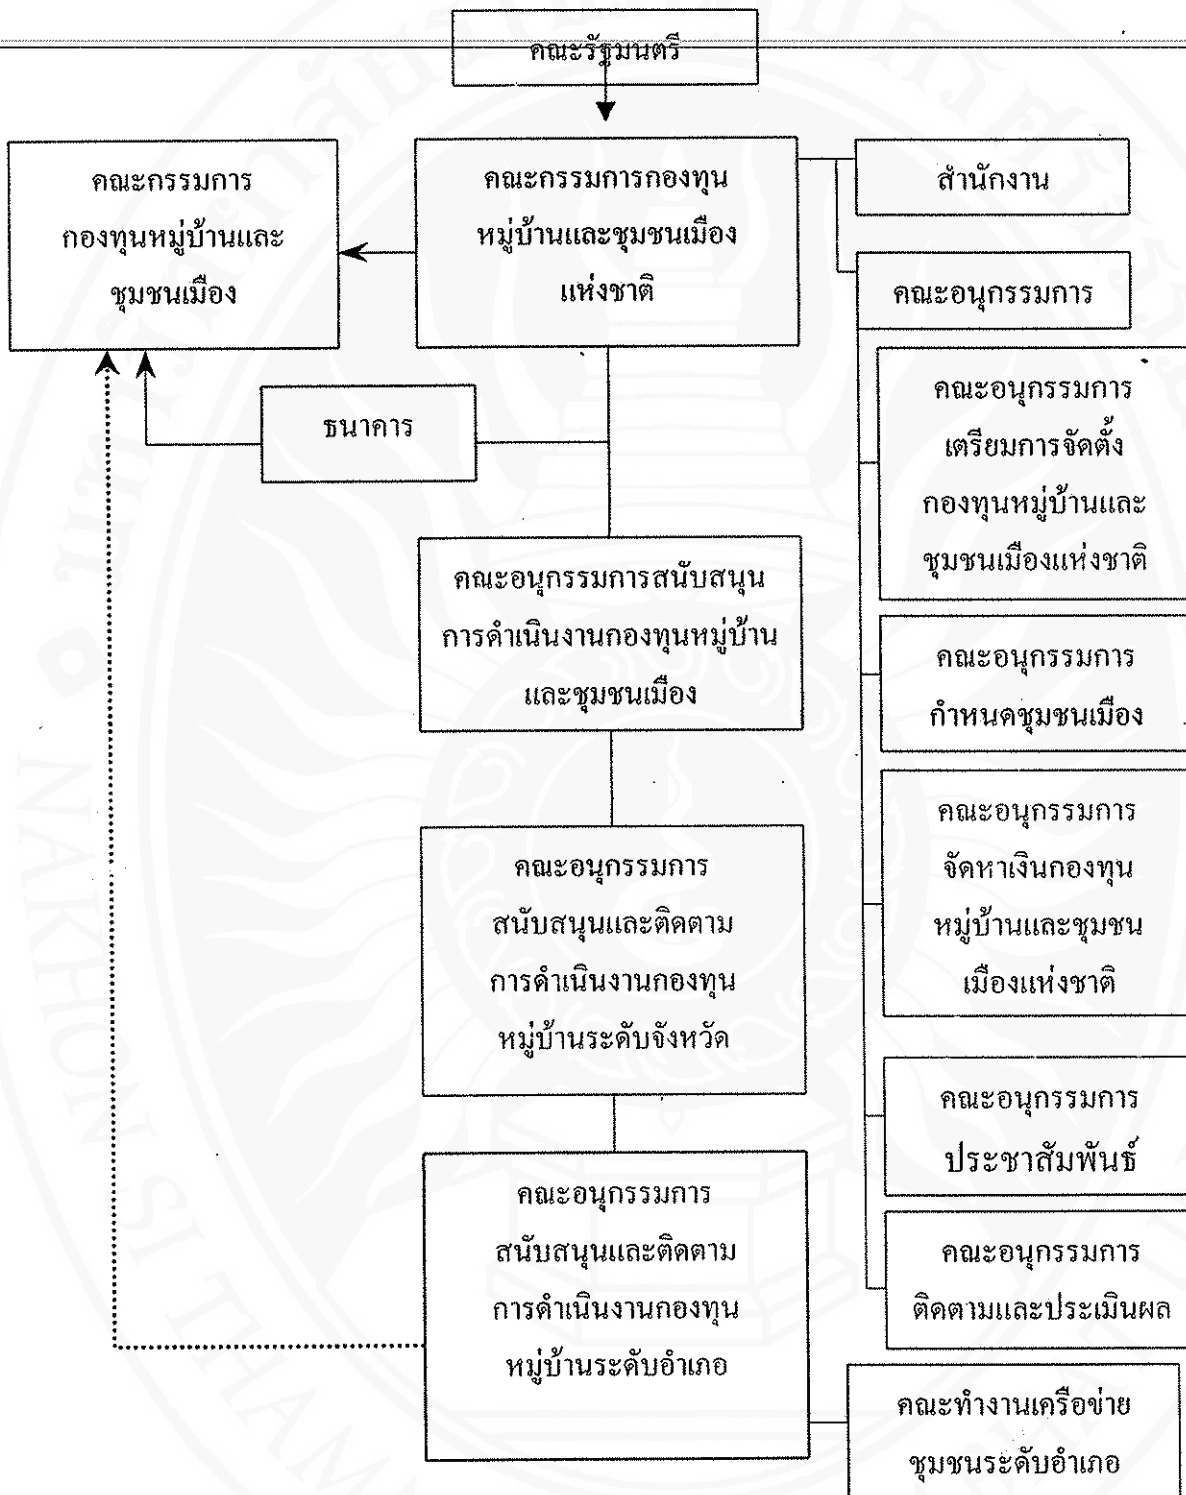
คณะรัฐมนตรี

คณะกรรมการ กองทุนหมู่บ้านและ ชุมชนเมือง

คณะกรรมการกองทุน หมู่บ้านและชุมชนเมือง แห่งชาติ

สำนักงาน

คณะอนุกรรมการ

ธนาคาร

คณะอนุกรรมการ เตรียมการจัดตั้ง กองทุนหมู่บ้านและ ชุมชนเมืองแห่งชาติ

คณะอนุกรรมการสนับสนุน การดำเนินงานกองทุนหมู่บ้าน และชุมชนเมือง

คณะอนุกรรมการ กำหนดชุมชนเมือง

คณะอนุกรรมการ สนับสนุนและติดตาม การดำเนินงานกองทุน หมู่บ้านระดับจังหวัด

คณะอนุกรรมการ จัดหาเงินกองทุน หมู่บ้านและชุมชน เมืองแห่งชาติ

คณะอนุกรรมการ ประชาสัมพันธ์

คณะอนุกรรมการ สนับสนุนและติดตาม การดำเนินงานกองทุน หมู่บ้านระดับอำเภอ

คณะอนุกรรมการ ติดตามและประเมินผล

คณะทำงานเครือข่าย ชุมชนระดับอำเภอ